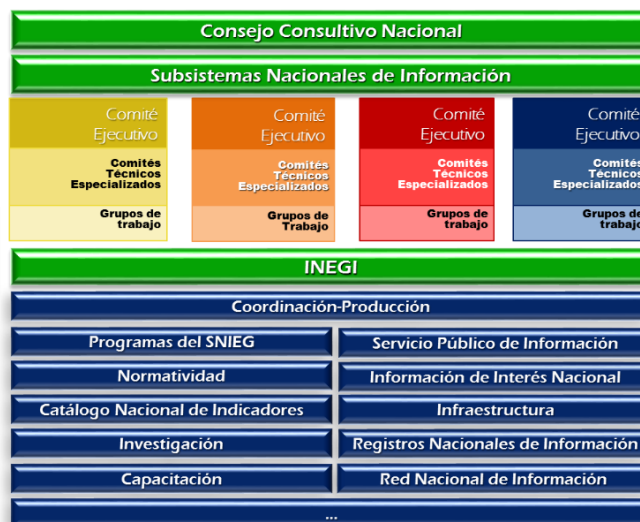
Consejo Consultivo Nacional

Subsistemas Nacionales de Información

Comité Ejecutivo

Comités Técnicos Especializados

Grupos de trabajo

Comité Ejecutivo

Comités Técnicos Especializados

Grupos de Trabajo

Comité Ejecutivo

Comités Técnicos Especializados

Grupos de trabajo

Comité Ejecutivo

Comités Técnicos Especializados

Grupos de trabajo

INEGI

Coordinación-Producción

Programas del SNIEG

Servicio Público de Información

Normatividad

Información de Interés Nacional

Catálogo Nacional de Indicadores

Infraestructura

Investigación

Registros Nacionales de Información

Capacitación

Red Nacional de Información

...